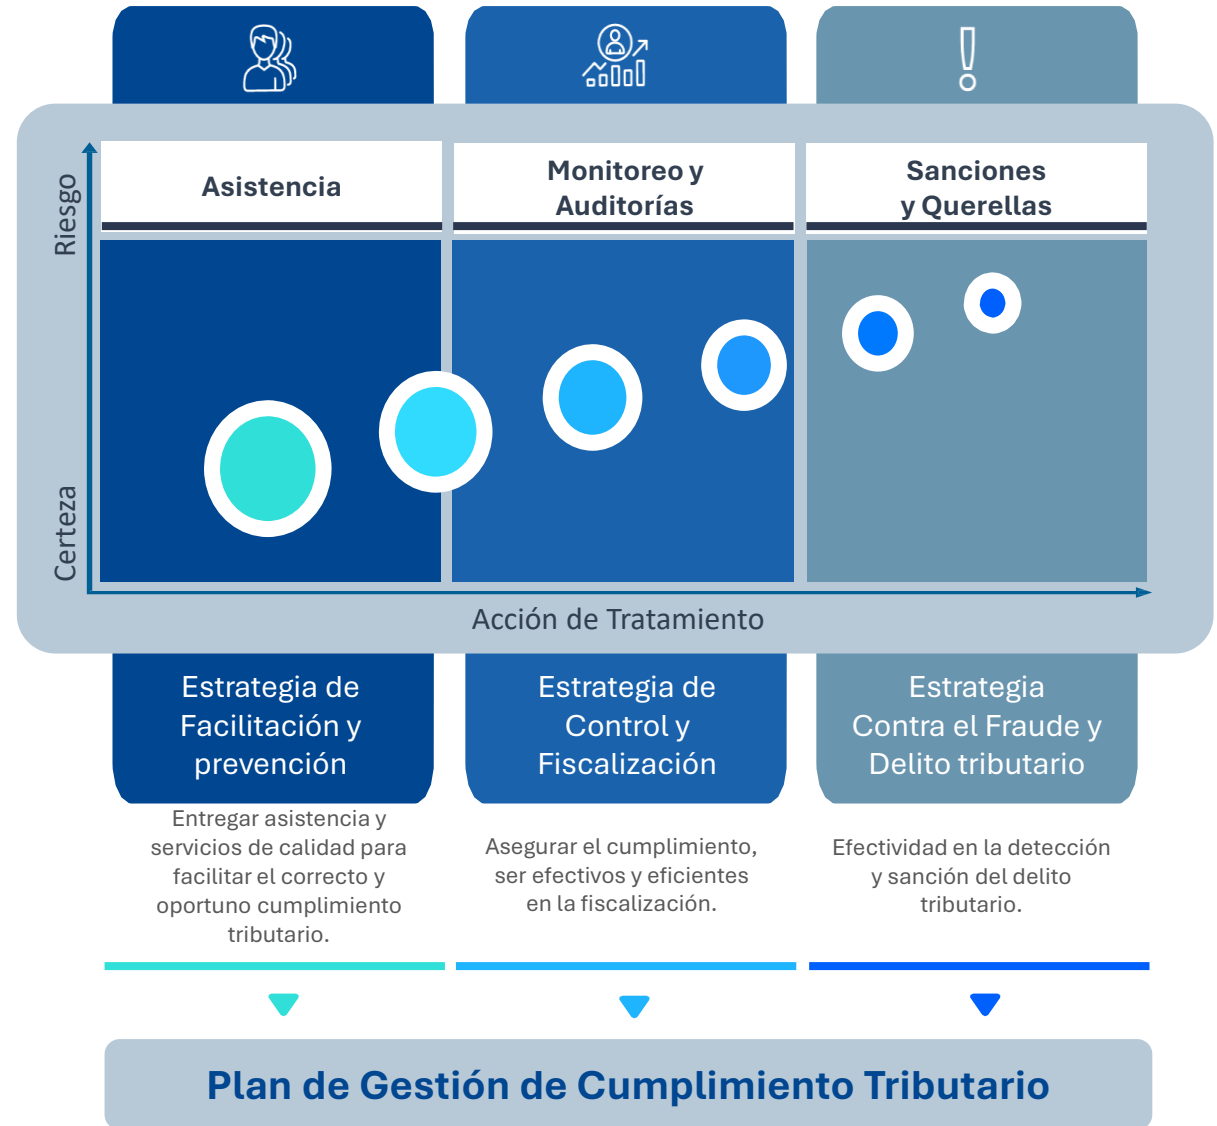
Asistencia

Monitoreo y Auditorías

Sanciones y Querellas

Riesgo

Certeza

Acción de Tratamiento

Estrategia de Facilitación y prevención

Estrategia de Control y Fiscalización

Estrategia Contra el Fraude y Delito tributario

Entregar asistencia y servicios de calidad para facilitar el correcto y oportuno cumplimiento tributario.

Asegurar el cumplimiento, ser efectivos y eficientes en la fiscalización.

Efectividad en la detección y sanción del delito tributario.

Plan de Gestión de Cumplimiento Tributario